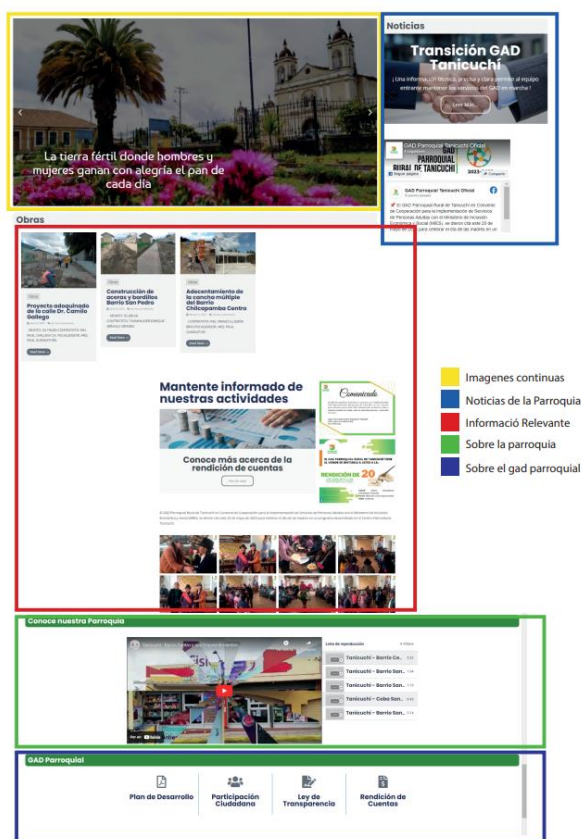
La tierra fértil donde hombres y mujeres ganan con alegría el pan de cada día

Noticias

Transición GAD Tanicuchí

¡Una información técnica, precisa y clara permite al equipo entrante mantener los servicios del GAD en marcha!

Leer Más

GAD Parroquial Tanicuchi Oficial

GAD PARROQUIAL RURAL DE TANICUCHI

Seguir página

Compartir

GAD Parroquial Tanicuchi Oficial

Obras

Proyecto adoquinado de la calle Dr. Camilo Gallego

Construcción de aceras y bordillos Barrio San Pedro

Adecentamiento de la cancha múltiple del Barrio Chilcapamba Centro

Read More

Read More

Read More

Mantente informado de nuestras actividades

Conoce más acerca de la rendición de cuentas

Comunicado

RENDICIÓN DE 20 CUENTAS

Imagenes continuas

Noticias de la Parroquia

Informació Relevante

Sobre la parroquia

Sobre el gad parroquial

Conoce nuestra Parroquia

Lista de reproducción

Tanicuchi – Barrio Ca...

Tanicuchi – Barrio San...

Tanicuchi – Barrio San...

Tanicuchi – Cobo San...

Tanicuchi – Barrio San...

Ver en YouTube

GAD Parroquial

Plan de Desarrollo

Participación Ciudadana

Ley de Transparencia

Rendición de Cuentas